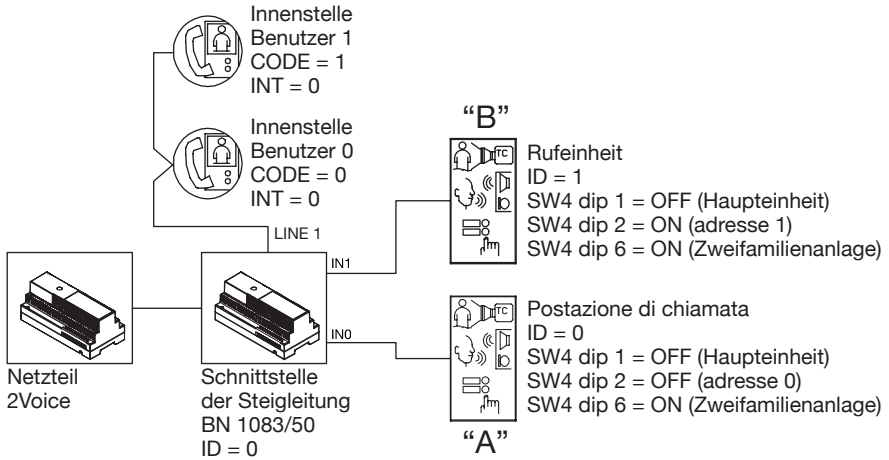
Innenstelle
Benutzer 1
CODE = 1
INT = 0

Innenstelle
Benutzer 0
CODE = 0
INT = 0

LINE 1

"B"

TC

Rufeinheit
ID = 1
SW4 dip 1 = OFF (Haupteinheit)
SW4 dip 2 = ON (adresse 1)
SW4 dip 6 = ON (Zweifamilienanlage)

IN1

IN0

TC

Postazione di chiamata
ID = 0
SW4 dip 1 = OFF (Haupteinheit)
SW4 dip 2 = OFF (adresse 0)
SW4 dip 6 = ON (Zweifamilienanlage)

"A"

Netzteil
2Voice

Schnittstelle
der Steigleitung
BN 1083/50
ID = 0